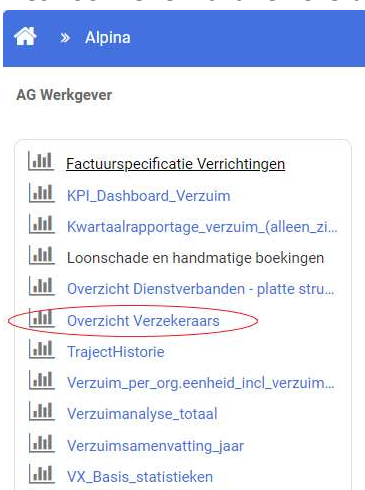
» Alpina

AG Werkgever

Factuurspecificatie Verrichtingen
KPI_Dashboard_Verzuim
Kwartaalrapportage_verzuim_(alleen_zi...
Loonschade en handmatige boekingen
Overzicht Dienstverbanden - platte stru...
Overzicht Verzekeraars
TrajectHistorie
Verzuim_per_org.eenheid_incl_verzuim...
Verzuimanalyse_totaal
Verzuimsamenvatting_jaar
VX_Basis_statistieken